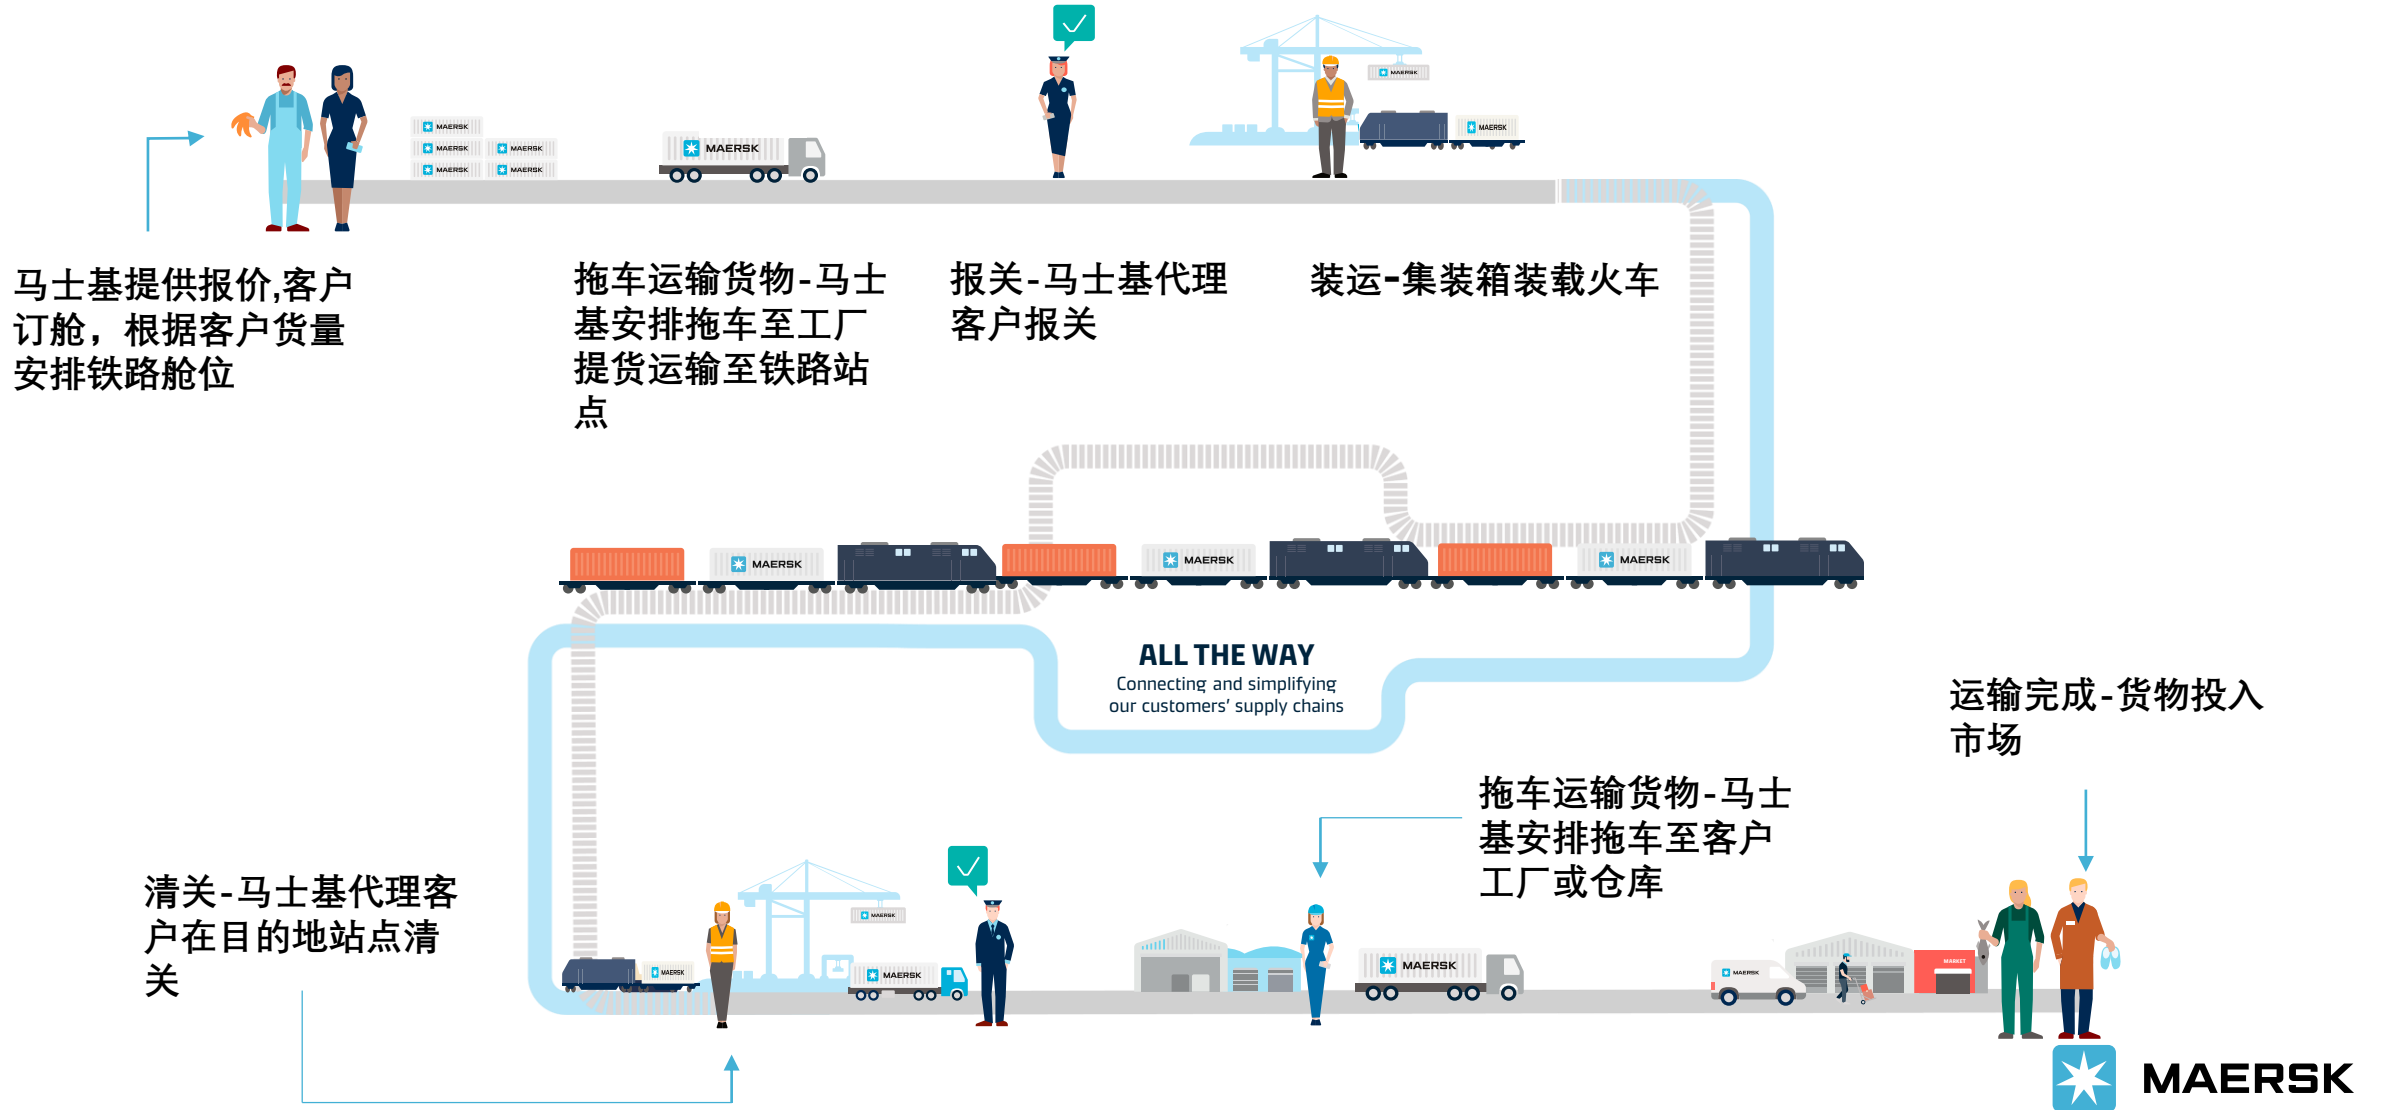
马士基提供报价,客户订舱，根据客户货量安排铁路舱位

拖车运输货物-马士基安排拖车至工厂提货运输至铁路站点

报关-马士基代理客户报关

装运-集装箱装载火车

MAERSK

ALL THE WAY
Connecting and simplifying our customers' supply chains

运输完成-货物投入市场

拖车运输货物-马士基安排拖车至客户工厂或仓库

清关-马士基代理客户在目的地站点清关

MAERSK